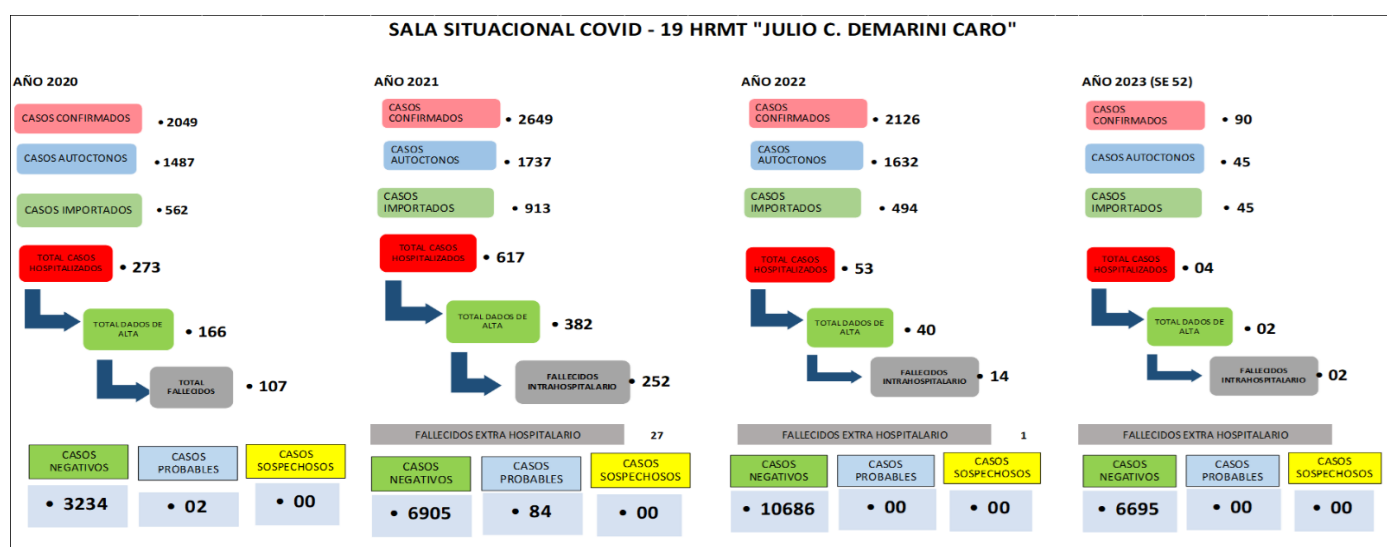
SALA SITUACIONAL COVID - 19 HRMT "JULIO C. DEMARINI CARO"

AÑO 2020

CASOS CONFIRMADOS • 2049

CASOS AUTOCTONOS • 1487

CASOS IMPORTADOS • 562

TOTAL CASOS HOSPITALIZADOS • 273

TOTAL DADOS DE ALTA • 166

TOTAL FALLECIDOS • 107

| CASOS NEGATIVOS | CASOS PROBABLES | CASOS SOSPECHOSOS |
|---|---|---|
| • 3234 | • 02 | • 00 |

AÑO 2021

CASOS CONFIRMADOS • 2649

CASOS AUTOCTONOS • 1737

CASOS IMPORTADOS • 913

TOTAL CASOS HOSPITALIZADOS • 617

TOTAL DADOS DE ALTA • 382

FALLECIDOS INTRAHOSPITALARIO • 252

FALLECIDOS EXTRA HOSPITALARIO 27

| CASOS NEGATIVOS | CASOS PROBABLES | CASOS SOSPECHOSOS |
|---|---|---|
| • 6905 | • 84 | • 00 |

AÑO 2022

CASOS CONFIRMADOS • 2126

CASOS AUTOCTONOS • 1632

CASOS IMPORTADOS • 494

TOTAL CASOS HOSPITALIZADOS • 53

TOTAL DADOS DE ALTA • 40

FALLECIDOS INTRAHOSPITALARIO • 14

FALLECIDOS EXTRA HOSPITALARIO 1

| CASOS NEGATIVOS | CASOS PROBABLES | CASOS SOSPECHOSOS |
|---|---|---|
| • 10686 | • 00 | • 00 |

AÑO 2023 (SE 52)

CASOS CONFIRMADOS • 90

CASOS AUTOCTONOS • 45

CASOS IMPORTADOS • 45

TOTAL CASOS HOSPITALIZADOS • 04

TOTAL DADOS DE ALTA • 02

FALLECIDOS INTRAHOSPITALARIO • 02

FALLECIDOS EXTRA HOSPITALARIO

| CASOS NEGATIVOS | CASOS PROBABLES | CASOS SOSPECHOSOS |
|---|---|---|
| • 6695 | • 00 | • 00 |